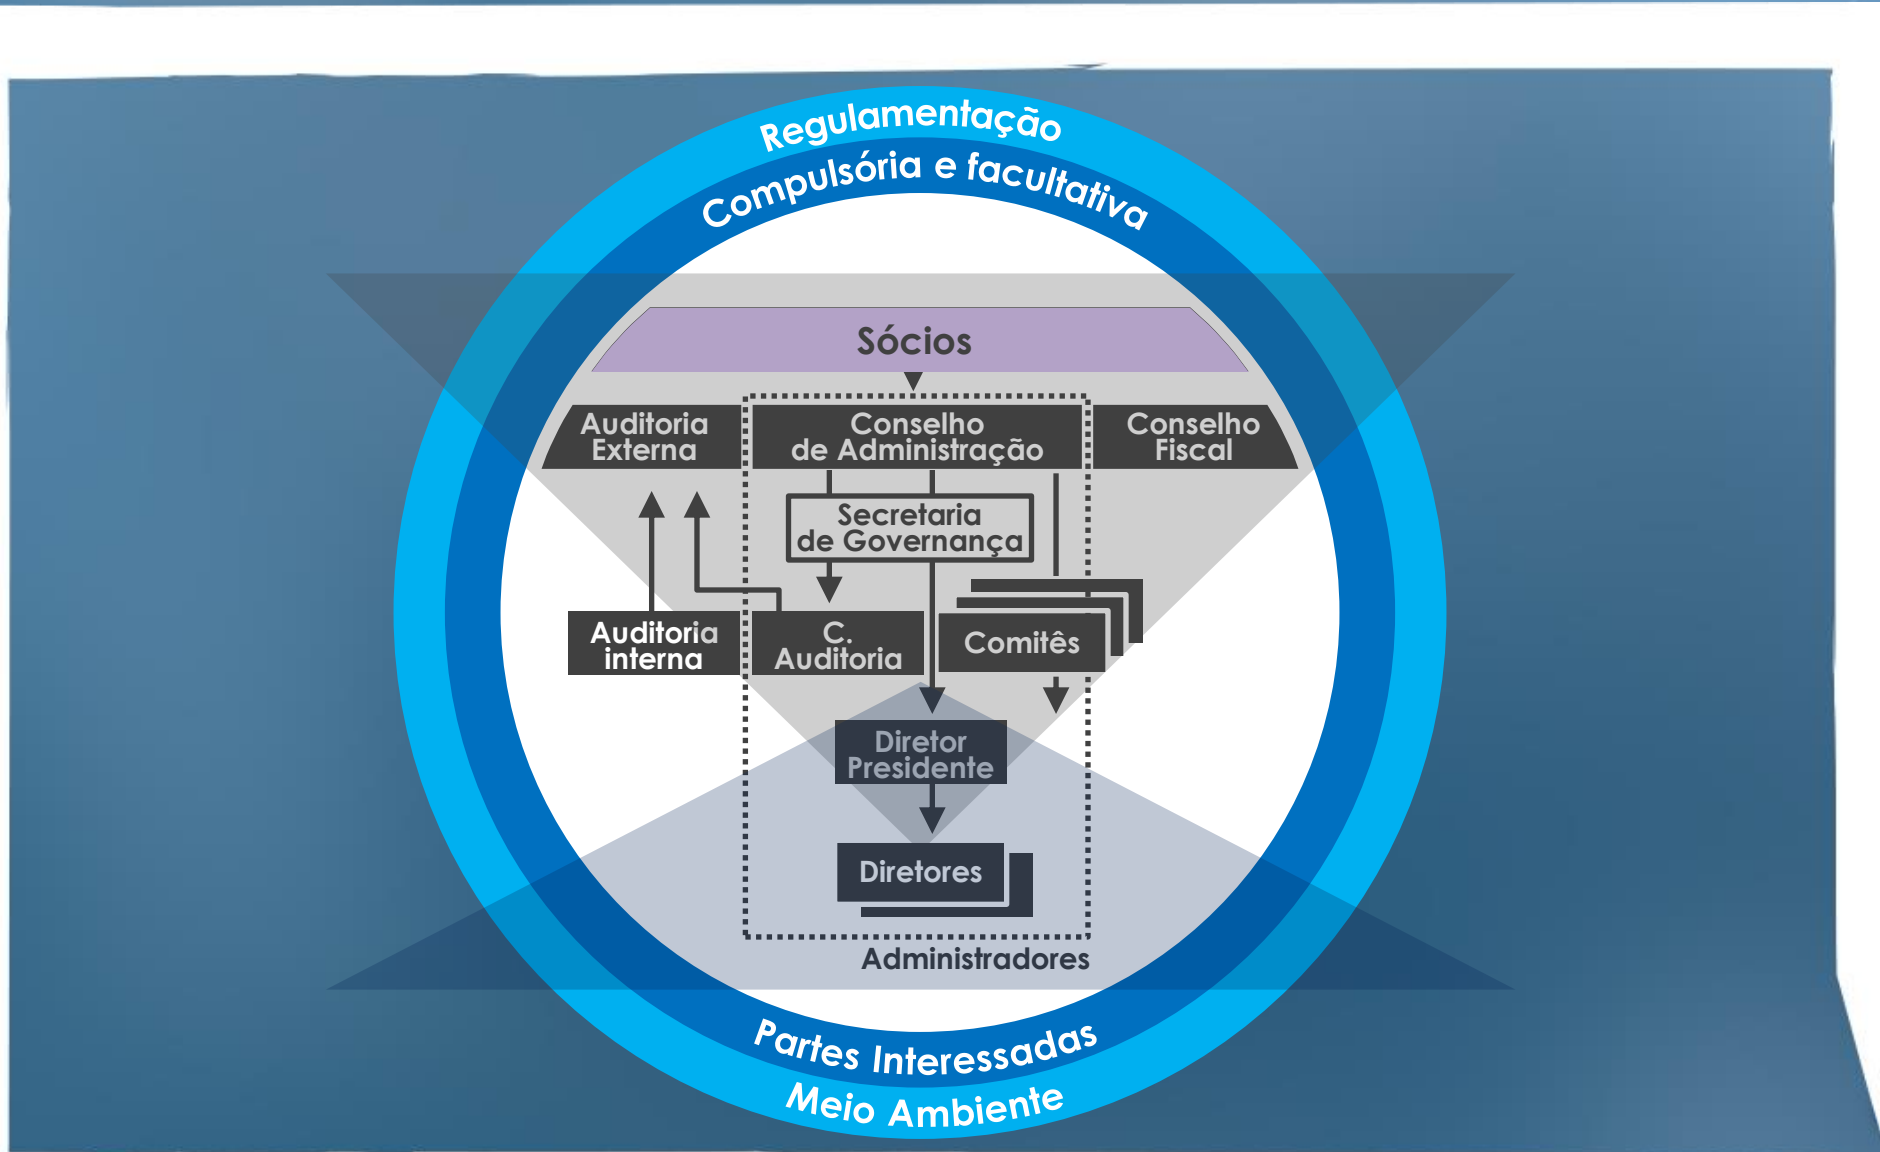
Regulamentação
Compulsória e facultativa

Sócios

Auditoria Externa

Conselho de Administração

Conselho Fiscal

Secretaria de Governança

Auditoria interna

C. Auditoria

Comitês

Diretor Presidente

Diretores

Administradores

Partes Interessadas
Meio Ambiente